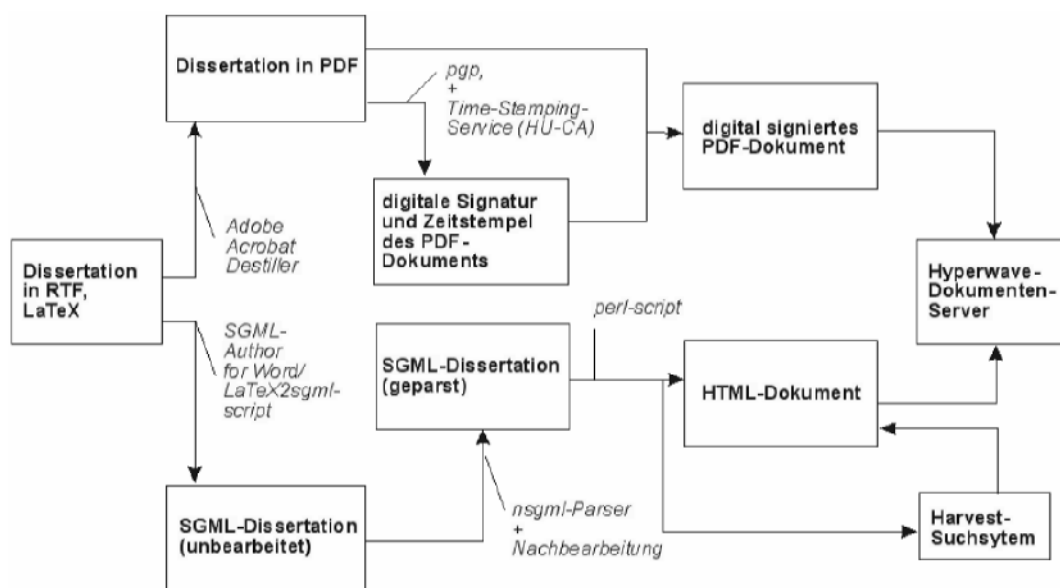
Dissertation in PDF

pgp, + Time-Stamping-Service (HU-CA)

digital signiertes PDF-Dokument

digitale Signatur und Zeitstempel des PDF-Dokuments

Adobe Acrobat Destiller

Dissertation in RTF, LaTeX

Hyperwave-Dokumenten-Server

SGML-Author for Word/ LaTeX2sgml-script

perl-script

SGML-Dissertation (geparst)

HTML-Dokument

nsgml-Parser + Nachbearbeitung

SGML-Dissertation (unbearbeitet)

Harvest-Suchsytem